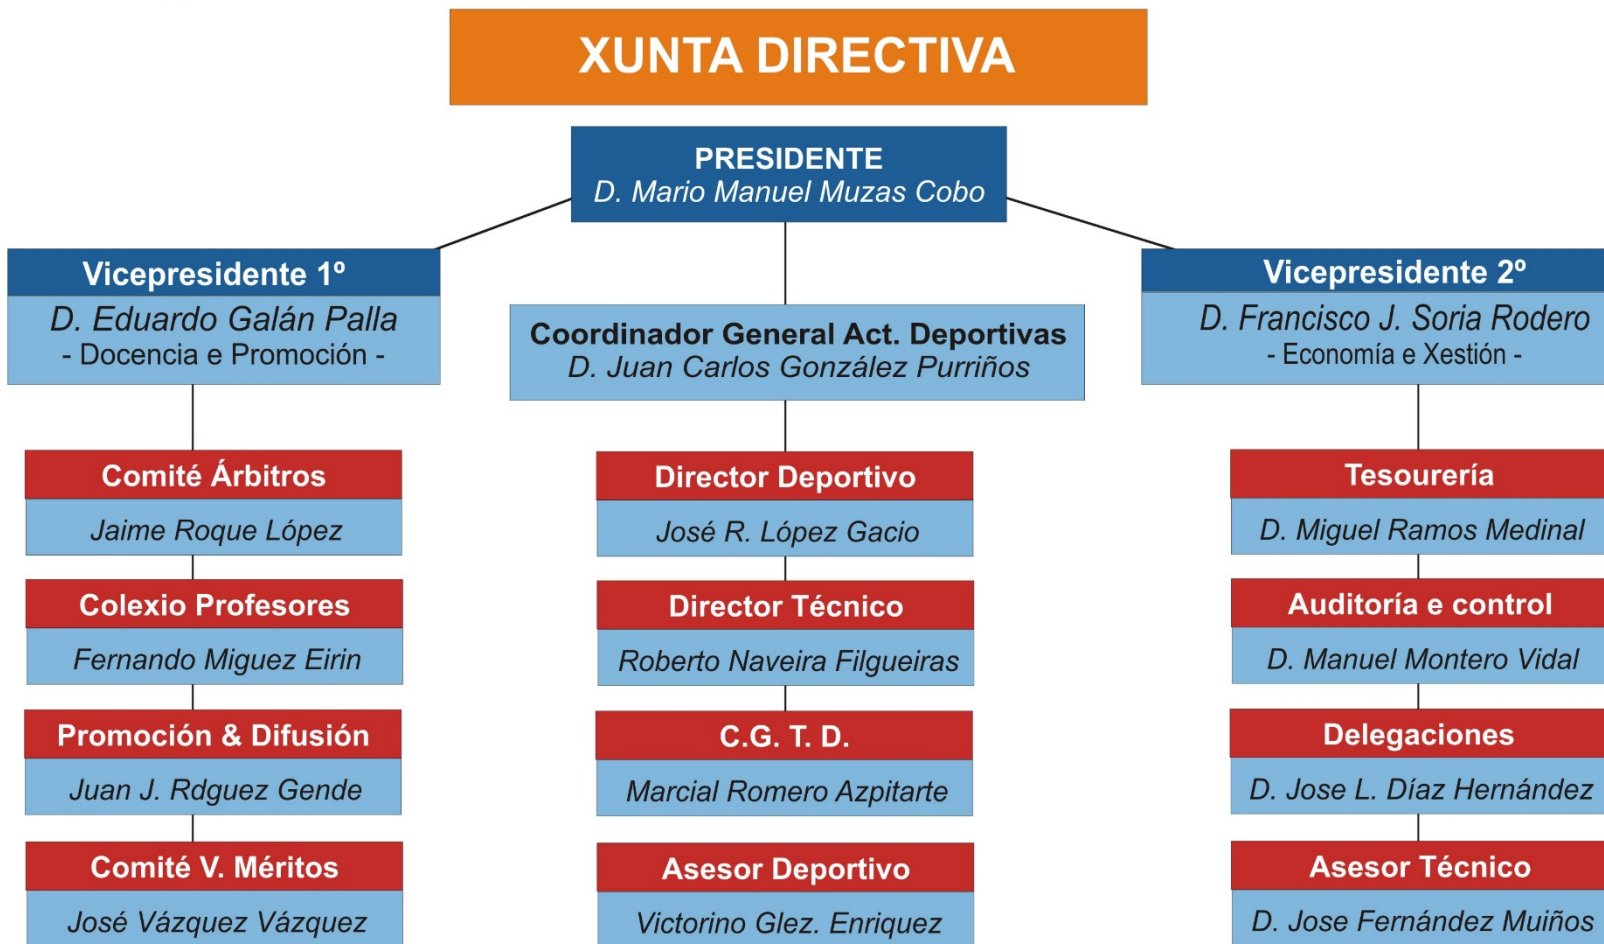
XUNTA DIRECTIVA

PRESIDENTE
D. Mario Manuel Muzas Cobo

Vicepresidente 1º
D. Eduardo Galán Palla
- Docencia e Promoción -

Comité Árbitros
Jaime Roque López

Colexio Profesores
Fernando Miguez Eirin

Promoción & Difusión
Juan J. Rdguez Gende

Comité V. Méritos
José Vázquez Vázquez

Coordinador General Act. Deportivas
D. Juan Carlos González Purriños

Director Deportivo
José R. López Gacio

Director Técnico
Roberto Naveira Filgueiras

C.G. T. D.
Marcial Romero Azpitarte

Asesor Deportivo
Victorino Glez. Enriquez

Vicepresidente 2º
D. Francisco J. Soria Rodero
- Economía e Xestión -

Tesourería
D. Miguel Ramos Medinal

Auditoría e control
D. Manuel Montero Vidal

Delegaciones
D. Jose L. Díaz Hernández

Asesor Técnico
D. Jose Fernández Muiños